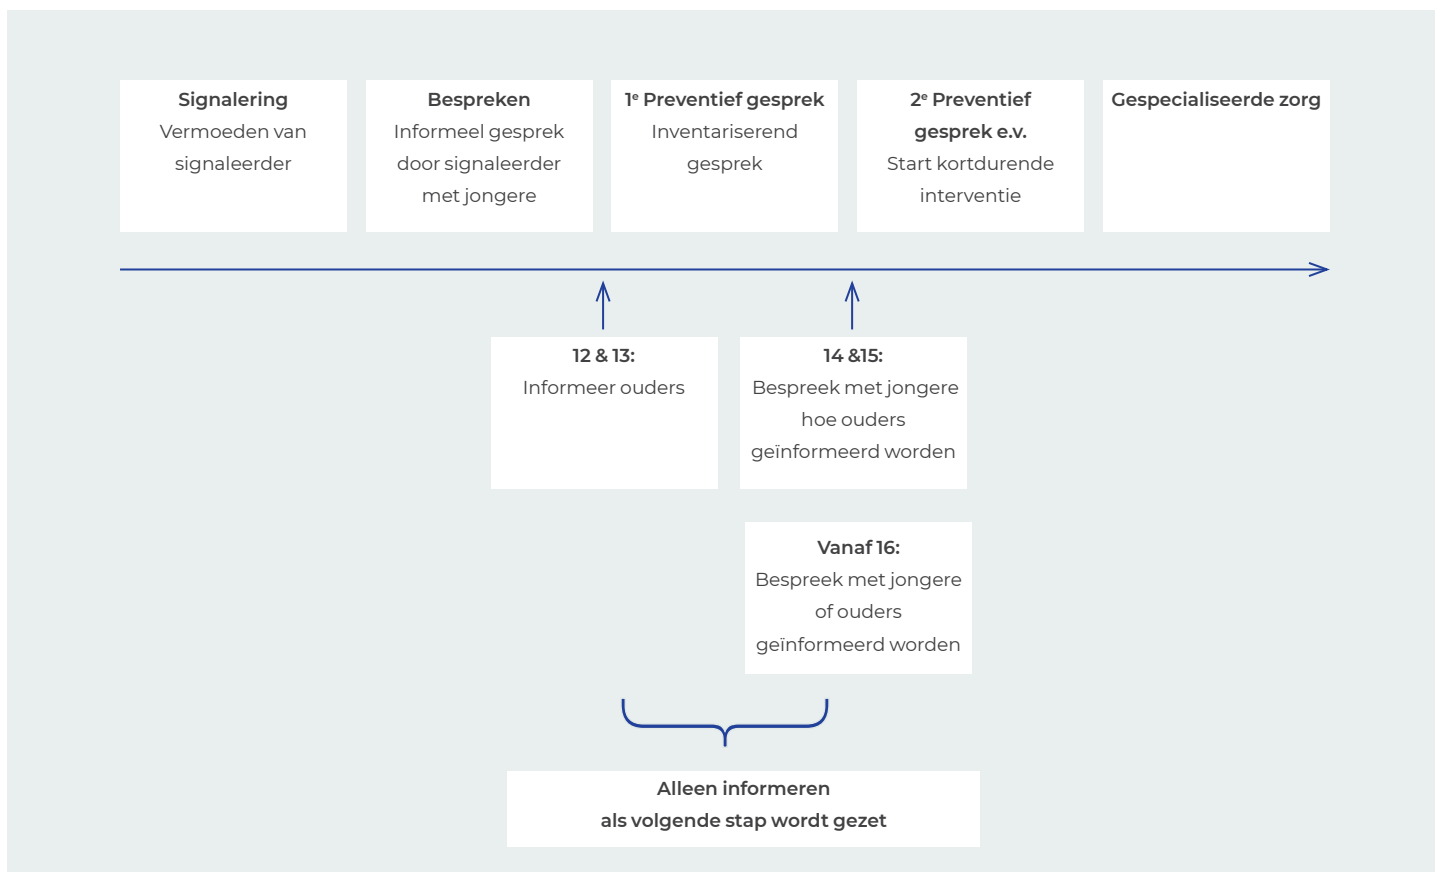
**Signalering**
Vermoeden van signaleerder

**Bespreken**
Informeel gesprek door signaleerder met jongere

**1^e^ Preventief gesprek**
Inventariserend gesprek

**2^e^ Preventief gesprek e.v.**
Start kortdurende interventie

**Gespecialiseerde zorg**

**12 & 13:**
Informeer ouders

**14 &15:**
Bespreek met jongere hoe ouders geïnformeerd worden

**Vanaf 16:**
Bespreek met jongere of ouders geïnformeerd worden

**Alleen informeren als volgende stap wordt gezet**